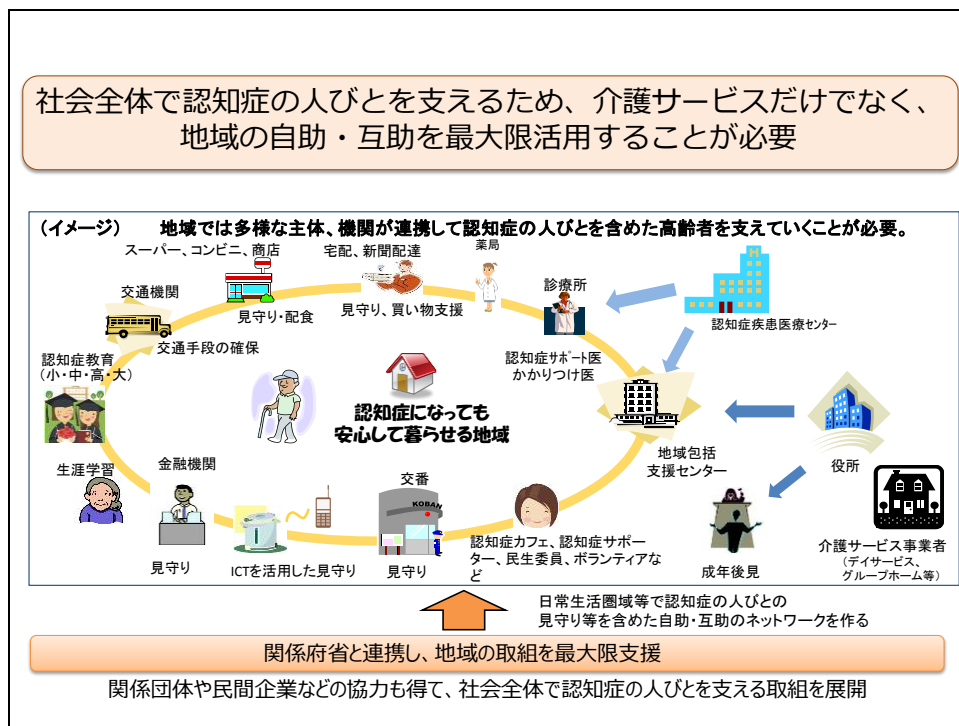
社会全体で認知症の人びとを支えるため、介護サービスだけでなく、地域の自助・互助を最大限活用することが必要

（イメージ）　地域では多様な主体、機関が連携して認知症の人びとを含めた高齢者を支えていくことが必要。

スーパー、コンビニ、商店

宅配、新聞配達

薬局

交通機関

見守り・配食

見守り、買い物支援

診療所

認知症疾患医療センター

交通手段の確保

認知症教育
（小・中・高・大）

認知症サポート医
かかりつけ医

認知症になっても
安心して暮らせる地域

地域包括
支援センター

役所

生涯学習

金融機関

交番

KOBAN

見守り

ICTを活用した見守り

見守り

認知症カフェ、認知症サポーター、民生委員、ボランティアなど

成年後見

介護サービス事業者
（デイサービス、
グループホーム等）

日常生活圏域等で認知症の人びとの
見守り等を含めた自助・互助のネットワークを作る

関係府省と連携し、地域の取組を最大限支援

関係団体や民間企業などの協力も得て、社会全体で認知症の人びとを支える取組を展開